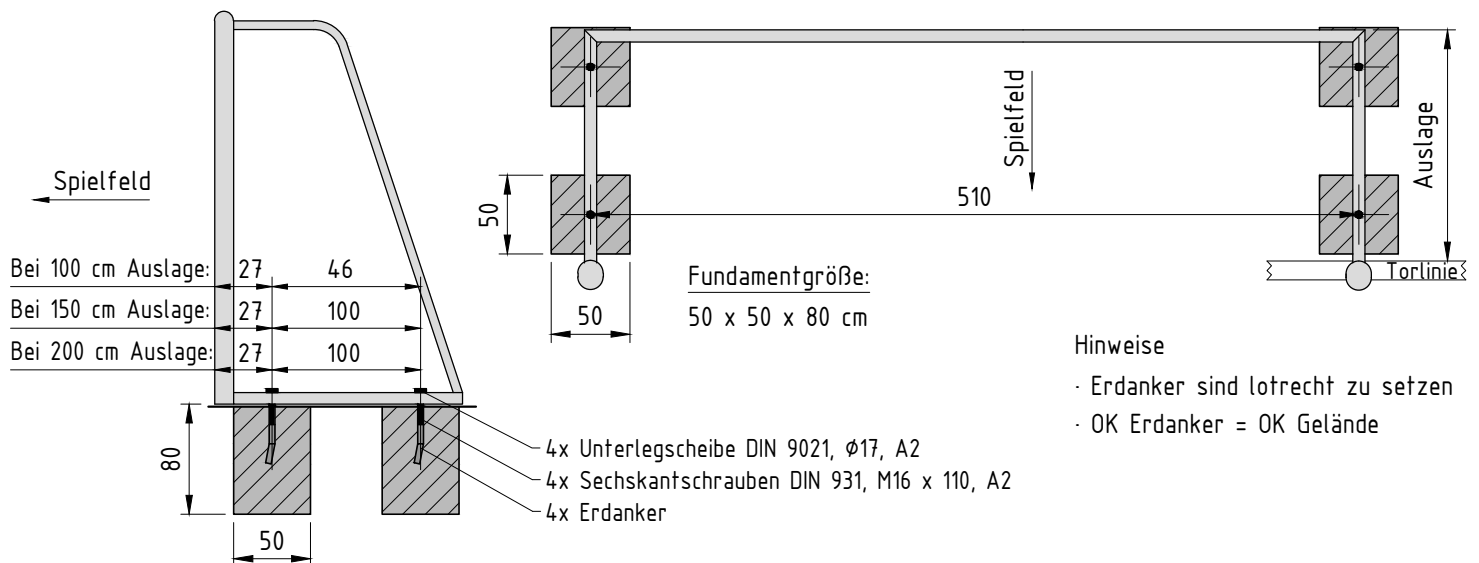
Spielfeld

| Bei 100 cm Auslage: | 27 | 46 |
|---|---|---|
| Bei 150 cm Auslage: | 27 | 100 |
| Bei 200 cm Auslage: | 27 | 100 |

80

50

4x Unterlegscheibe DIN 9021, Ø17, A2
4x Sechskantschrauben DIN 931, M16 x 110, A2
4x Erdanker

Spielfeld

Auslage

50

510

50

Torlinie

Fundamentgröße:
50 x 50 x 80 cm

Hinweise
· Erdanker sind lotrecht zu setzen
· OK Erdanker = OK Gelände